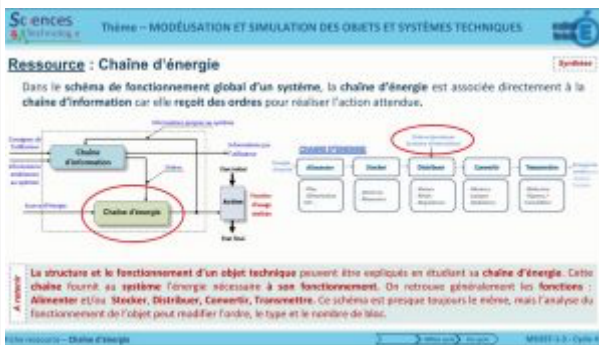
Sciences & technologie

Thème – MODÉLISATION ET SIMULATION DES OBJETS ET SYSTÈMES TECHNIQUES

Ressource : Chaine d'énergie

Synthèse

Dans le schéma de fonctionnement global d'un système, la chaine d'énergie est associée directement à la chaine d'information car elle reçoit des ordres pour réaliser l'action attendue.

Chaîne d'information

Ordres

Chaine d'énergie

Action

CHAINE D'ENERGIE

Alimenter

Stocker

Distribuer

Convertir

Transmettre

A retenir

La structure et le fonctionnement d'un objet technique peuvent être expliqués en étudiant sa chaine d'énergie. Cette chaine fournit au système l'énergie nécessaire à son fonctionnement. On retrouve généralement les fonctions : Alimenter et/ou Stocker, Distribuer, Convertir, Transmettre. Ce schéma est presque toujours le même, mais l'analyse du fonctionnement de l'objet peut modifier l'ordre, le type et le nombre de blocs.

Fiche ressource – Chaine d'énergie

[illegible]

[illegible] – Cycle 4